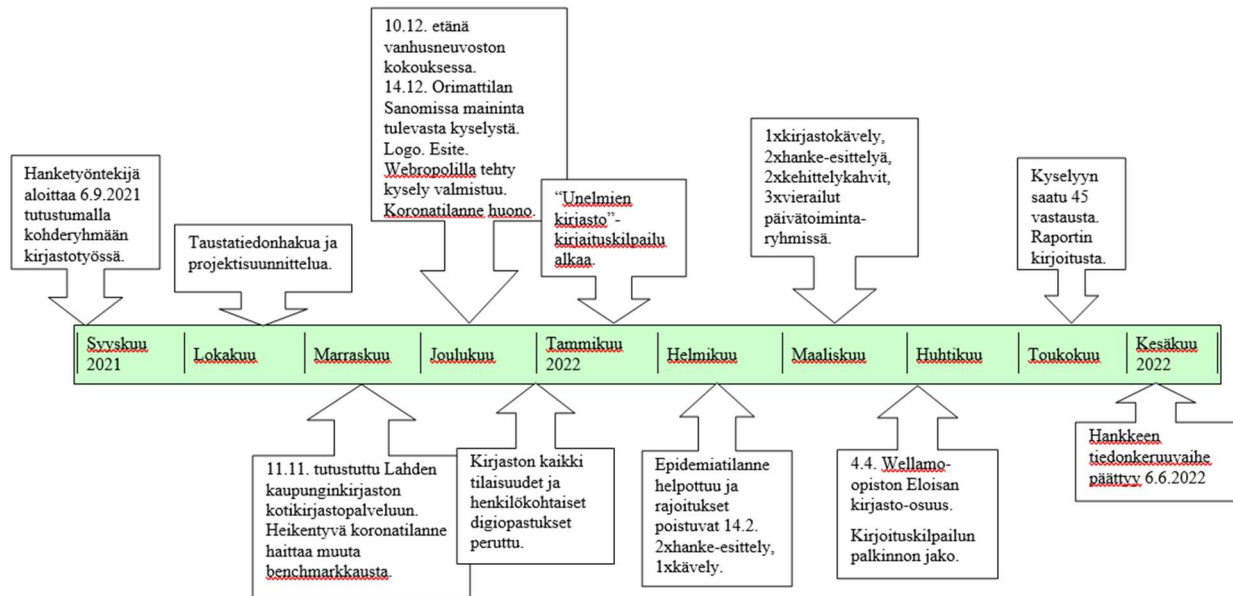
Hanketyöntekijä aloittaa 6.9.2021 tutustumalla kohderyhmään kirjastotyössä.

Taustatiedonhakua ja projektisuunnittelua.

10.12. etänä vanhusneuvoston kokouksessa.
14.12. Orimattilan Sanomissa maininta tulevasta kyselystä. Logo. Esite. Webropolilla tehty kysely valmistuu. Koronatilanne huono.

"Unelmien kirjasto"-kirjaituskilpailu alkaa.

1xkirjastokävely, 2xhanke-esittelyä, 2xkehittelykahvit, 3xvierailut päivätoimintaryhmissä.

Kyselyyn saatu 45 vastausta. Raportin kirjoitusta.

| Syyskuu 2021 | Lokakuu | Marraskuu | Joulukuu | Tammikuu 2022 | Helmikuu | Maaliskuu | Huhtikuu | Toukokuu | Kesäkuu 2022 |
|---|---|---|---|---|---|---|---|---|---|

11.11. tutustuttu Lahden kaupunginkirjaston kotikirjastopalveluun. Heikentyvä koronatilanne haittaa muuta benchmarkkausta.

Kirjaston kaikki tilaisuudet ja henkilökohtaiset digiopastukset peruttu.

Epidemiatilanne helpottuu ja rajoitukset poistuvat 14.2. 2xhanke-esittely, 1xkävely.

4.4. Wellamo-opiston Eloisan kirjasto-osuus.

Kirjoituskilpailun palkinnon jako.

Hankkeen tiedonkeruuvaihe päättyy 6.6.2022